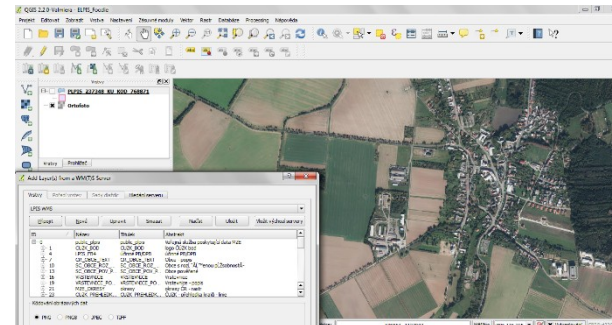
QGIS 2.2.0 Valmiera - ELPIS_Pozadie

Projekt Editovat Zobrazit Vrstva Nastavení Zásuvné moduly Vektor Rastr Databáze Processing Nápověda

Vrstvy

ELPIS 237348 KU KOD 768871

Ortofoto

Vrstvy Prohlížeč

Add Layer(s) from a WMS(T) Server

Vrstvy Pořadí vrstev Sady dlaždic Hledání serveru

LPIS WMS

Připojit Nový Upravit Smazat Načíst Uložit Vložit výchozí servery

| ID | Název | Titulek | Abstrakt |
|---|---|---|---|
| 0 | public_lpisx | public_lpisx | Veřejná služba poskytující data PVZ |
| 1 | OLDX_BOD | OLDX_BOD | Vrstva OLDX bod |
| 4 | LPIS_FBA | LPIS_FBA | Vrstva ERFB |
| 17 | GP_CMIS... | GP_CMIS... | Obce - popis |
| 18 | SC_OBCE_POJ | SC_OBCE_POJ | Obce s rozš. působností |
| 19 | SC_OBCE_POV_K | SC_OBCE_POV_K | Obce pověřené |
| 21 | VRSTEVNICE | VRSTEVNICE | Vrstevnice |
| 22 | VRSTEVNICE_PO | VRSTEVNICE_PO | Vrstevnice - popis |
| 23 | MZE_OKRESY | okresy | okresy ČR - malé |
| 24 | OLDX_MALÉ | OLDX_MALÉ | OLDX - ... |

Kódování obrázků

PNG PNG8 JPEG TIFF